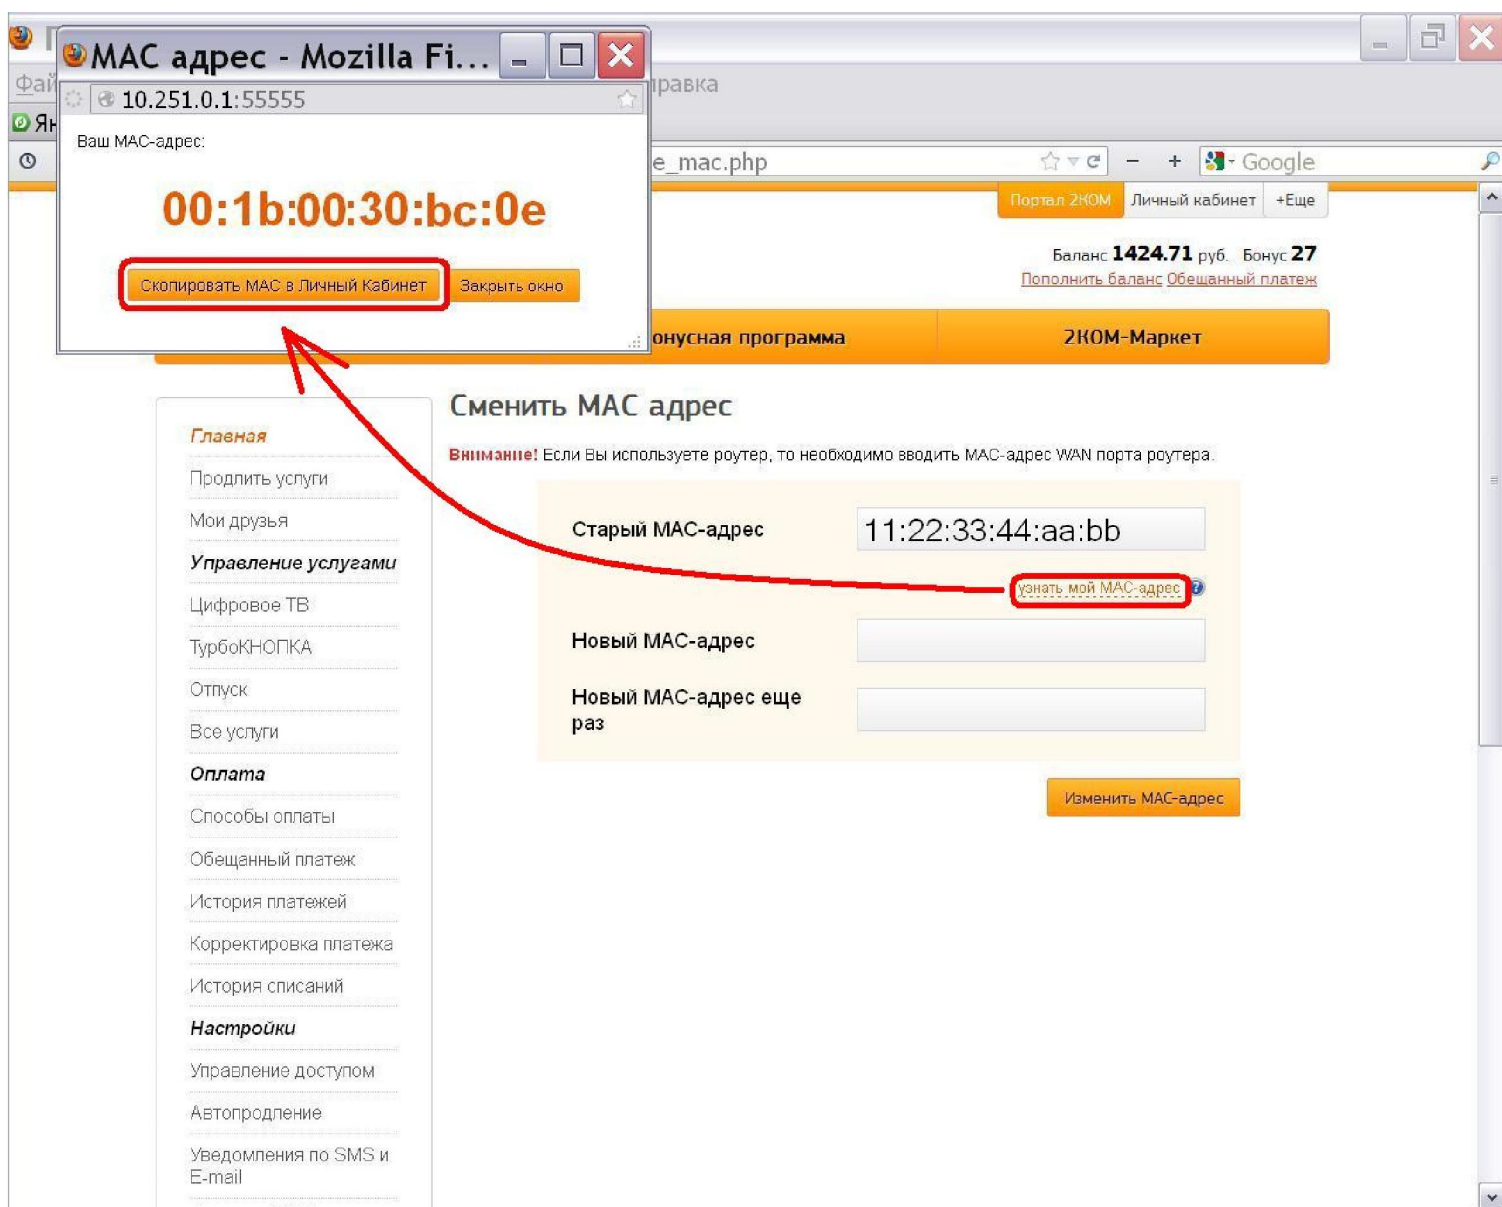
MAC адрес - Mozilla Fi...

10.251.0.1:55555

Ваш MAC-адрес:

00:1b:00:30:bc:0e

Скопировать MAC в Личный Кабинет

Закрыть окно

Фай

правка

Ян

e_mac.php

Google

Портал 2КОМ
Личный кабинет
+Еще

Баланс 1424.71 руб. Бонус 27
Пополнить баланс Обещанный платеж

онусная программа
2КОМ-Маркет

Главная
Продлить услуги
Мои друзья
Управление услугами
Цифровое ТВ
ТурбоКНОПКА
Отпуск
Все услуги
Оплата
Способы оплаты
Обещанный платеж
История платежей
Корректировка платежа
История списаний
Настройки
Управление доступом
Автопродление
Уведомления по SMS и E-mail

Сменить MAC адрес

Внимание! Если Вы используете роутер, то необходимо вводить MAC-адрес WAN порта роутера.

| Старый MAC-адрес | 11:22:33:44:aa:bb |
|---|---|
| | узнать мой MAC-адрес |
| Новый MAC-адрес | |
| Новый MAC-адрес еще раз | |

Изменить MAC-адрес